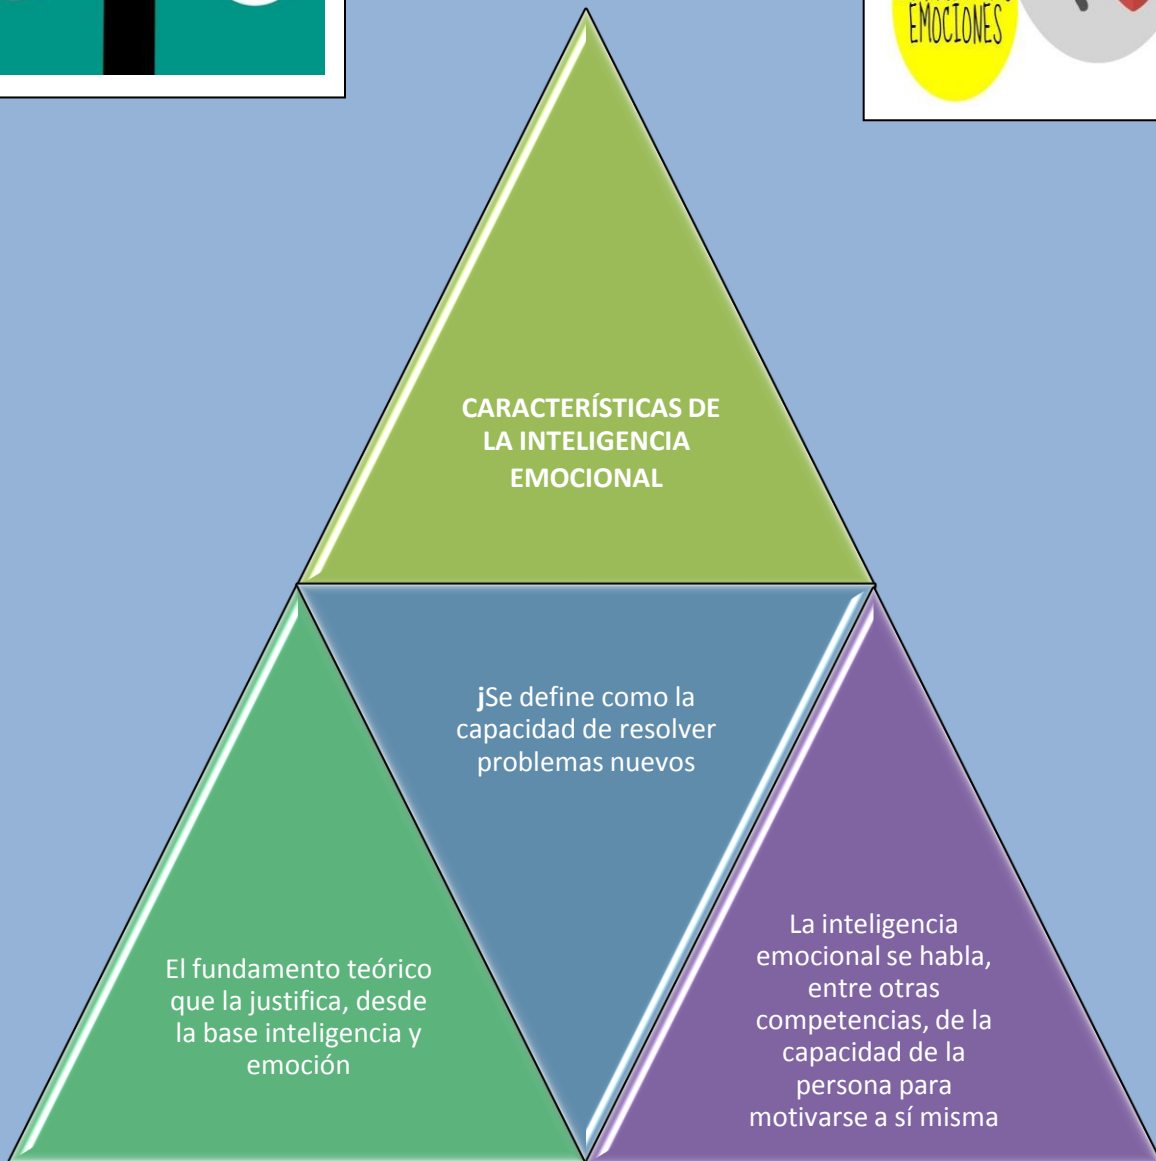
EMOCIONES

CARACTERÍSTICAS DE LA INTELIGENCIA EMOCIONAL

jSe define como la capacidad de resolver problemas nuevos

El fundamento teórico que la justifica, desde la base inteligencia y emoción

La inteligencia emocional se habla, entre otras competencias, de la capacidad de la persona para motivarse a sí misma